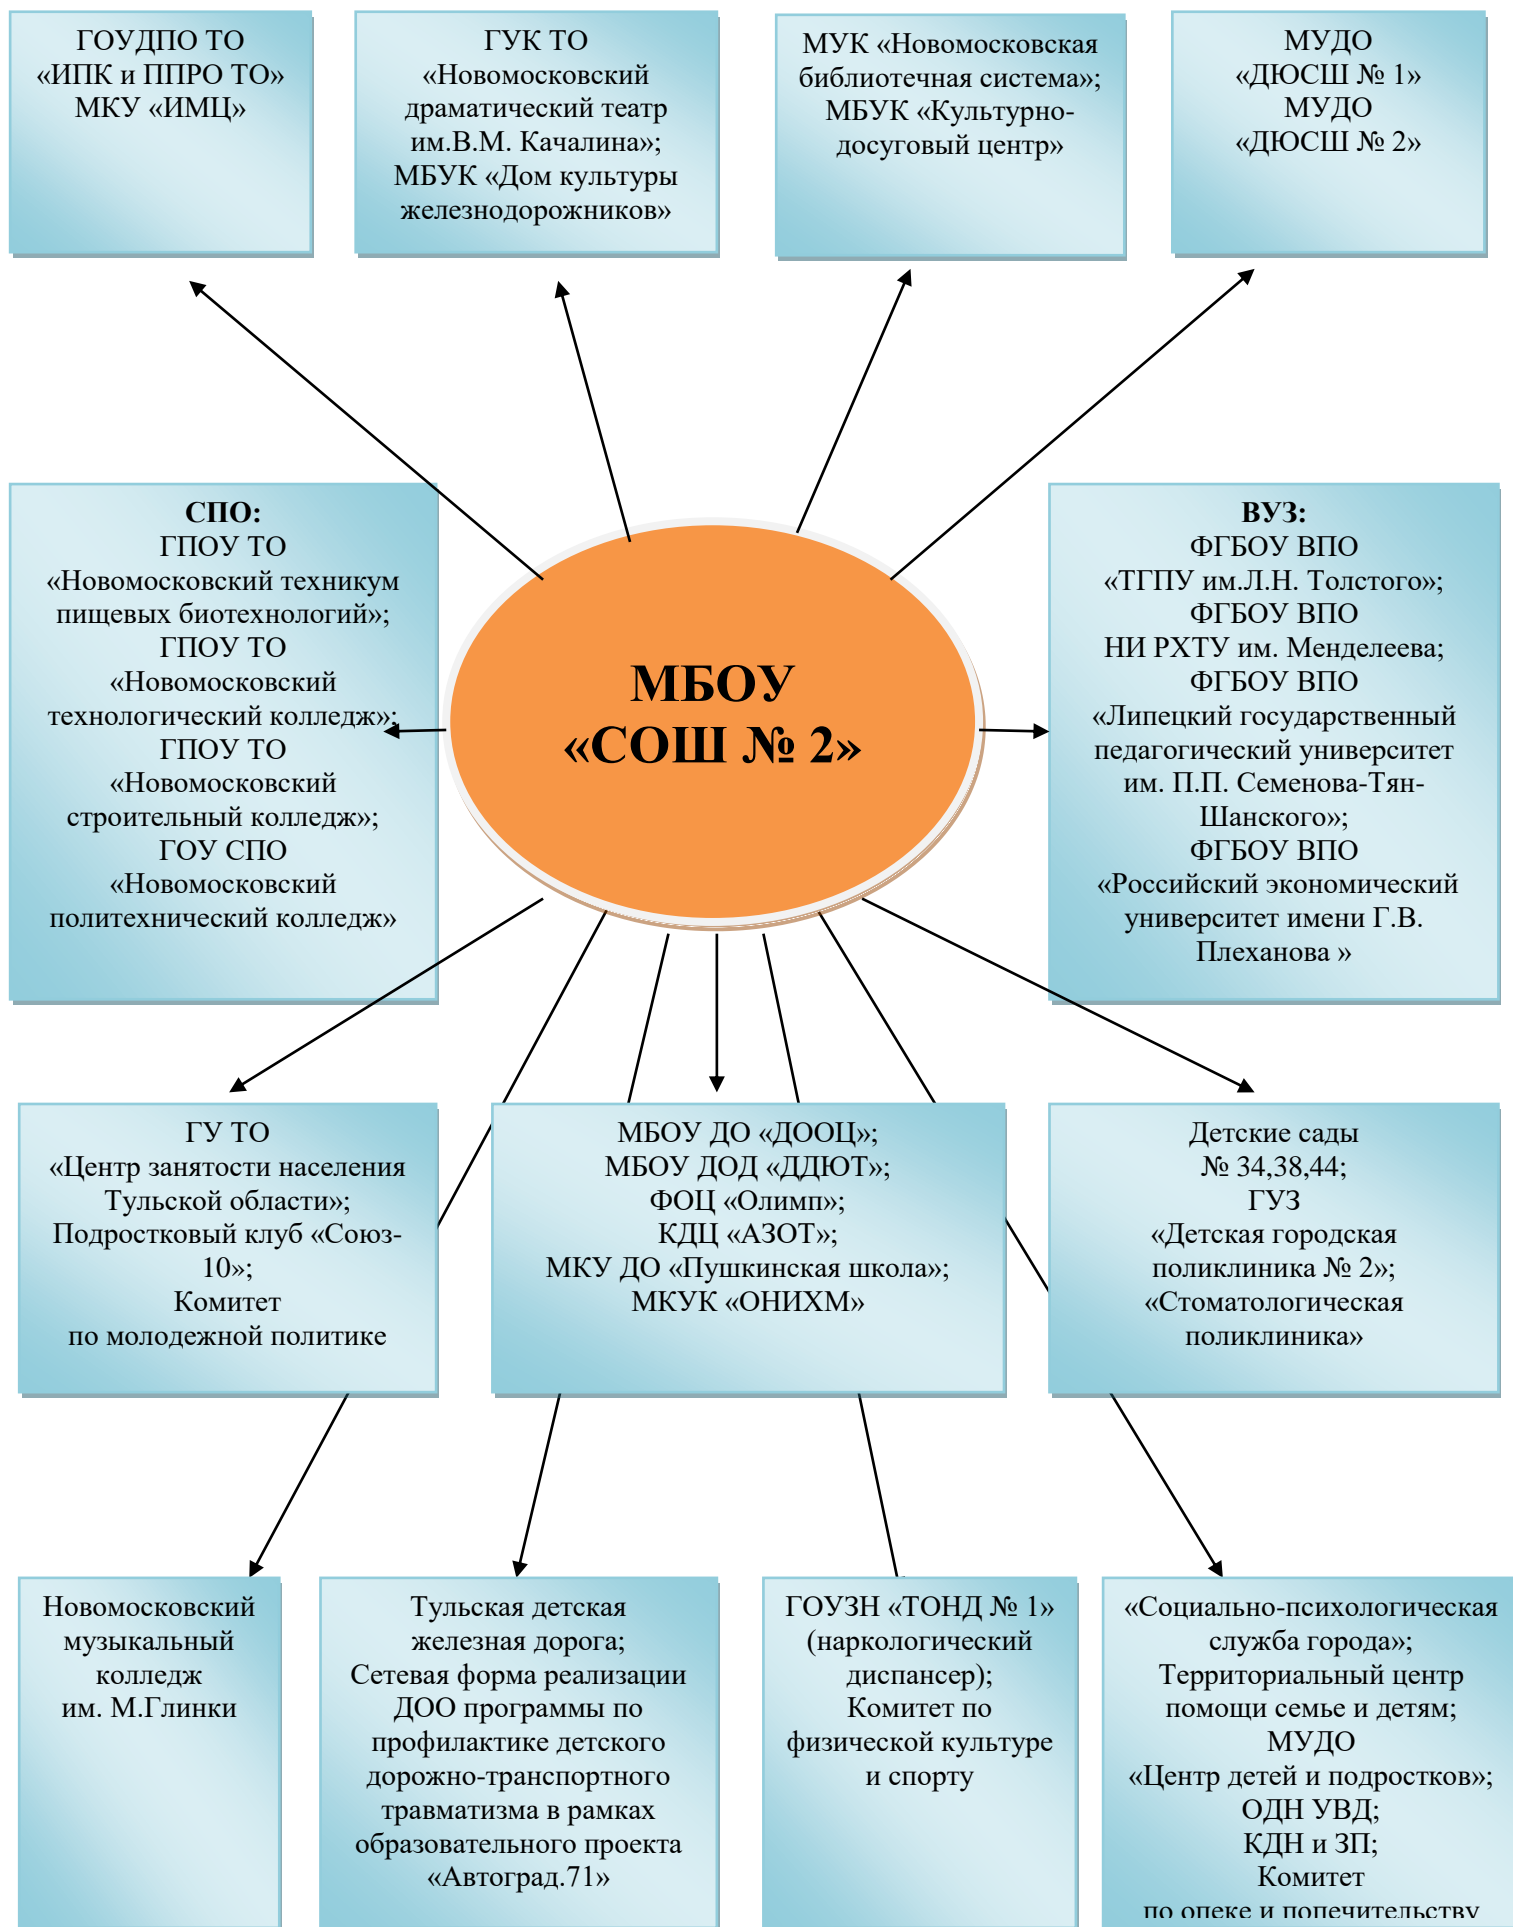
ГОУДПО ТО
«ИПК и ППРО ТО»
МКУ «ИМЦ»

ГУК ТО
«Новомосковский драматический театр им.В.М. Качалина»;
МБУК «Дом культуры железнодорожников»

МУК «Новомосковская библиотечная система»;
МБУК «Культурно-досуговый центр»

МУДО
«ДЮСШ № 1»
МУДО
«ДЮСШ № 2»

СПО:
ГПОУ ТО
«Новомосковский техникум пищевых биотехнологий»;
ГПОУ ТО
«Новомосковский технологический колледж»;
ГПОУ ТО
«Новомосковский строительный колледж»;
ГОУ СПО
«Новомосковский политехнический колледж»

МБОУ
«СОШ № 2»

ВУЗ:
ФГБОУ ВПО
«ТГПУ им.Л.Н. Толстого»;
ФГБОУ ВПО
НИ РХТУ им. Менделеева;
ФГБОУ ВПО
«Липецкий государственный педагогический университет им. П.П. Семенова-Тян-Шанского»;
ФГБОУ ВПО
«Российский экономический университет имени Г.В. Плеханова »

ГУ ТО
«Центр занятости населения Тульской области»;
Подростковый клуб «Союз-10»;
Комитет
по молодежной политике

МБОУ ДО «ДООЦ»;
МБОУ ДОД «ДДЮТ»;
ФОЦ «Олимп»;
КДЦ «АЗОТ»;
МКУ ДО «Пушкинская школа»;
МКУК «ОНИХМ»

Детские сады
№ 34,38,44;
ГУЗ
«Детская городская поликлиника № 2»;
«Стоматологическая поликлиника»

Новомосковский музыкальный колледж
им. М.Глинки

Тульская детская железная дорога;
Сетевая форма реализации ДОО программы по профилактике детского дорожно-транспортного травматизма в рамках образовательного проекта «Автоград.71»

ГОУЗН «ТОНД № 1»
(наркологический диспансер);
Комитет по физической культуре и спорту

«Социально-психологическая служба города»;
Территориальный центр помощи семье и детям;
МУДО
«Центр детей и подростков»;
ОДН УВД;
КДН и ЗП;
Комитет
по опеке и попечительству